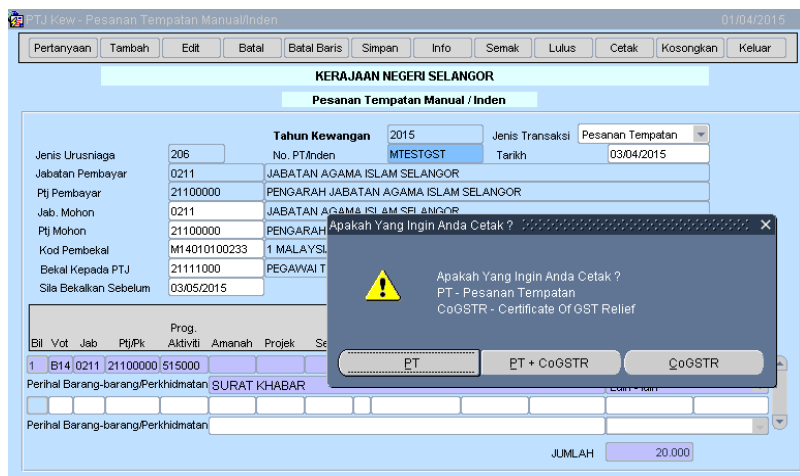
PTJ Kew - Pesanan Tempatan Manual/Inden 01/04/2015

Pertanyaan Tambah Edit Batal Batal Baris Simpan Info Semak Lulus Cetak Kosongkan Keluar

KERAJAAN NEGERI SELANGOR

Pesanan Tempatan Manual / Inden

Tahun Kewangan 2015 Jenis Transaksi Pesanan Tempatan

Jenis Urusniaga 206 No. PT/Inden MTESTGST Tarikh 03/04/2015

Jabatan Pembayar 0211 JABATAN AGAMA ISLAM SELANGOR

Ptj Pembayar 21100000 PENGARAH JABATAN AGAMA ISLAM SELANGOR

Jab. Mohon 0211 JABATAN AGAMA ISLAM SELANGOR

Ptj Mohon 21100000 PENGARAH

Kod Pembekal M14010100233 1 MALAYSI

Bekal Kepada PTJ 21111000 PEGAWAI T

Sila Bekalkan Sebelum 03/05/2015

Apakah Yang Ingin Anda Cetak ?

Apakah Yang Ingin Anda Cetak ?
PT - Pesanan Tempatan
CoGSTR - Certificate Of GST Relief

PT | PT + CoGSTR | CoGSTR

| Bil | Vot | Jab | Ptj/Pk | Prog. Aktiviti | Amanah | Projek | Se |
|---|---|---|---|---|---|---|---|
| 1 | B14 | 0211 | 21100000 | 515000 | | | |

Perihal Barang-barang/Perkhidmatan SURAT KHABAR

Lain - lain

Perihal Barang-barang/Perkhidmatan

JUMLAH 20.000